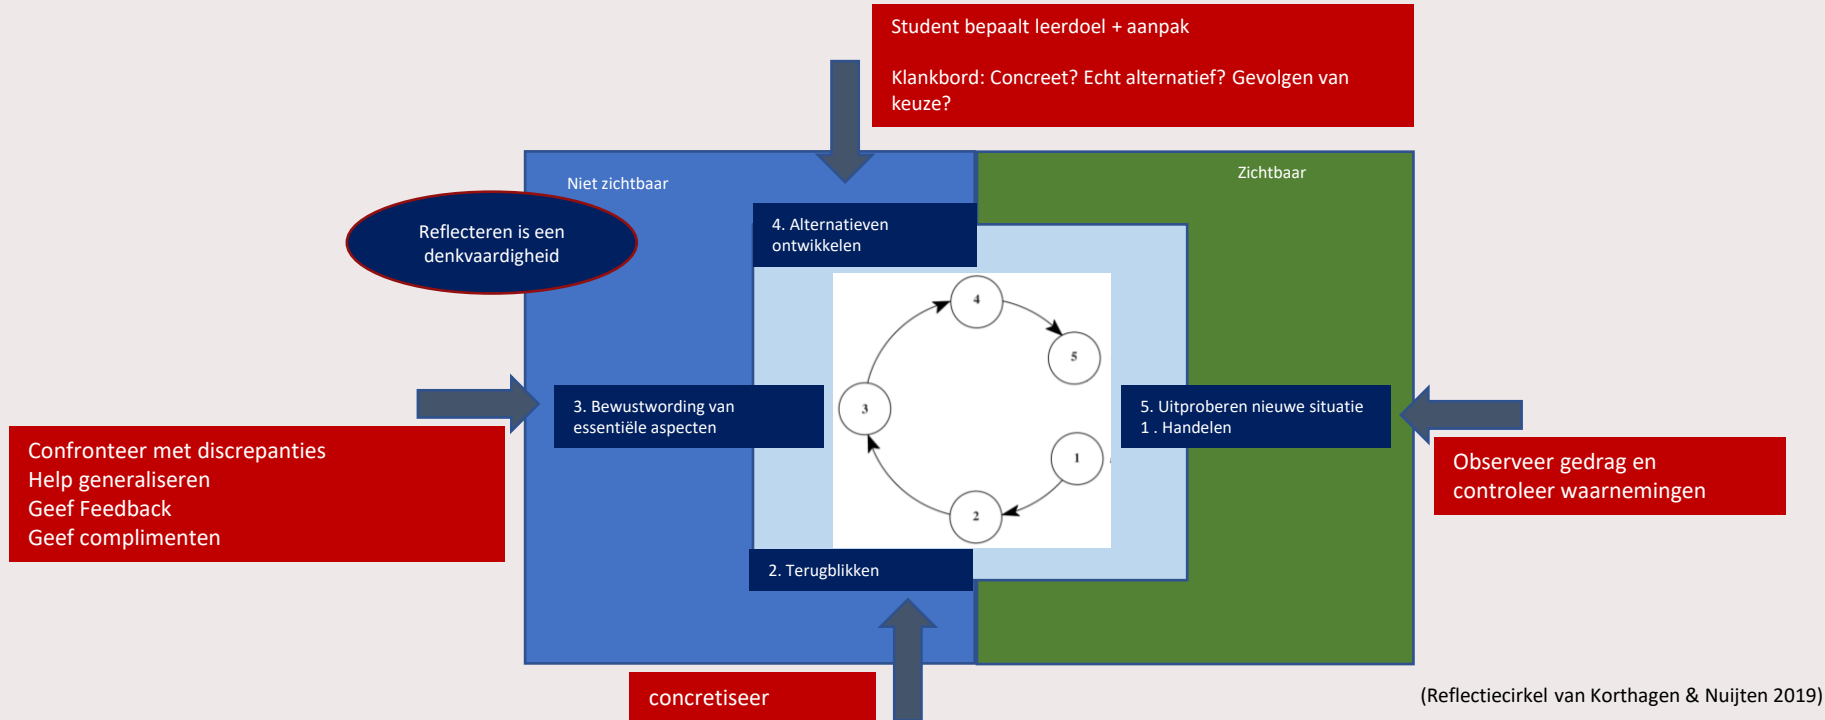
Student bepaalt leerdoel + aanpak

Klankbord: Concreet? Echt alternatief? Gevolgen van keuze?

Niet zichtbaar

Zichtbaar

Reflecteren is een denkvaardigheid

4. Alternatieven ontwikkelen

4

5

3

1

2

3. Bewustwording van essentiële aspecten

5. Uitproberen nieuwe situatie
1 . Handelen

Confronteer met discrepanties
Help generaliseren
Geef Feedback
Geef complimenten

Observeer gedrag en controleer waarnemingen

2. Terugblikken

concretiseer

(Reflectiecirkel van Korthagen & Nuijten 2019)